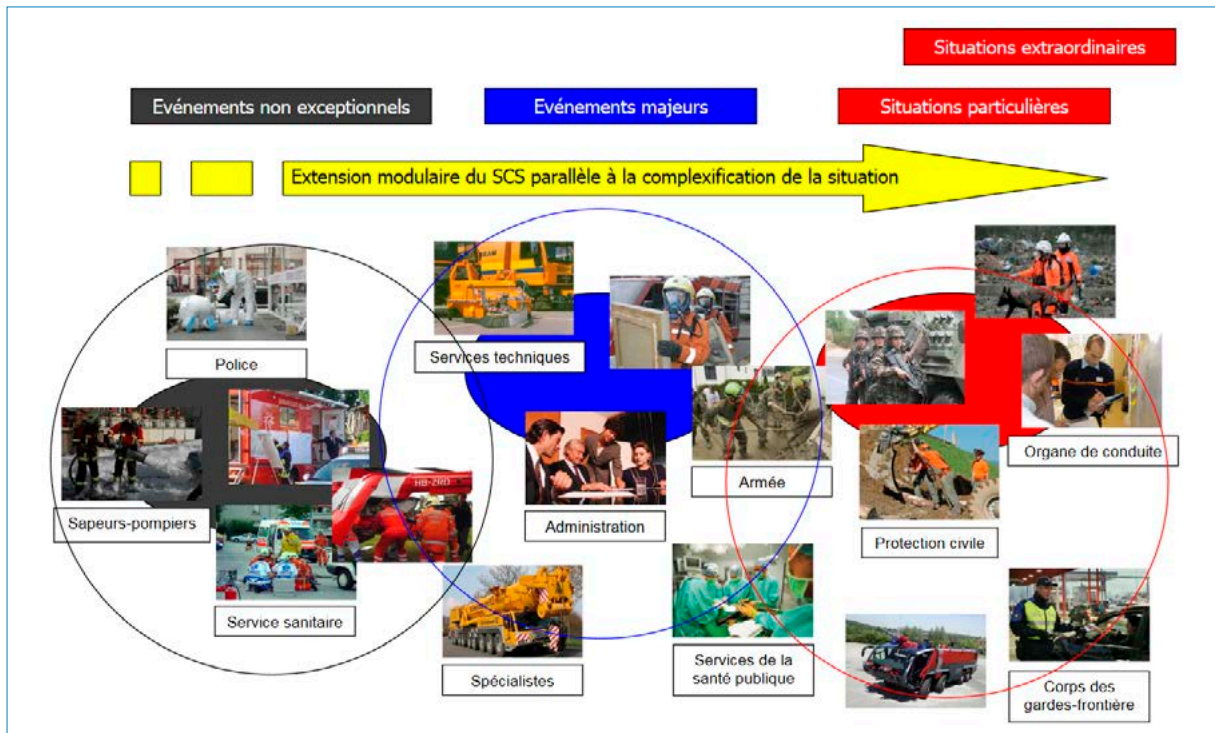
Situations extraordinaires

Evénements non exceptionnels

Evénements majeurs

Situations particulières

Extension modulaire du SCS parallèle à la complexification de la situation

Police

Services techniques

Sapeurs-pompiers

Administration

Armée

Organe de conduite

Protection civile

Service sanitaire

HB-ZRD

Spécialistes

Services de la santé publique

Corps des gardes-frontière